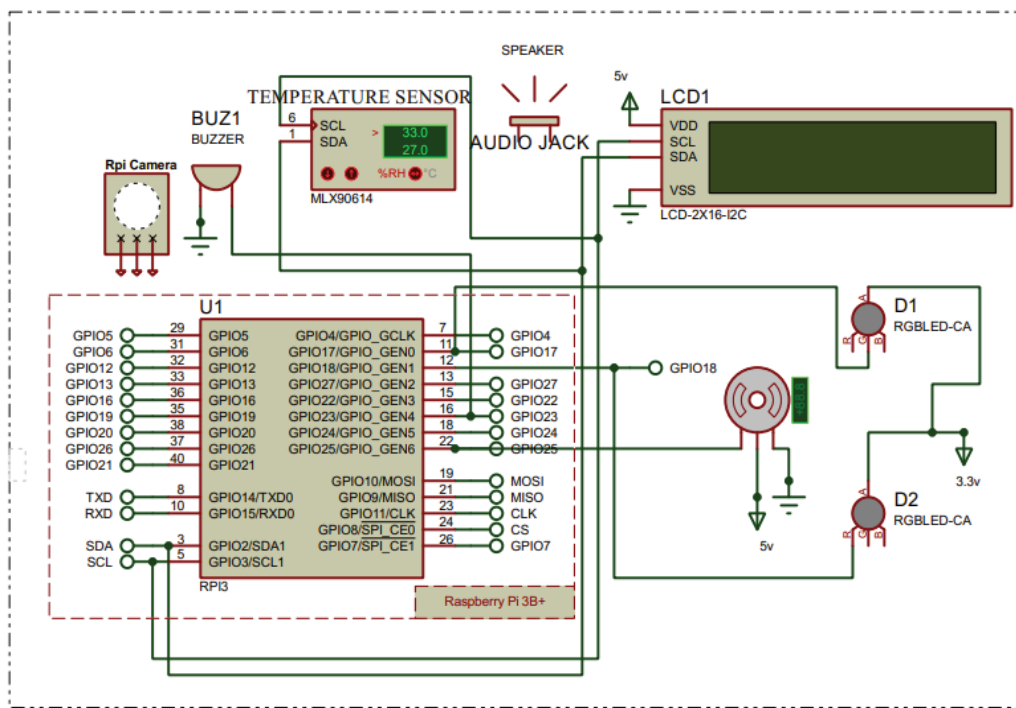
SPEAKER

5v

LCD1

TEMPERATURE SENSOR

BUZ1
BUZZER

6 SCL
1 SDA
33.0
27.0
%RH °C
MLX90614

AUDIO JACK

VDD
SCL
SDA
VSS
LCD-2X16-I2C

Rpi Camera

U1

D1
RGBLED-CA

GPIO5 29 GPIO5
GPIO6 31 GPIO6
GPIO12 32 GPIO12
GPIO13 33 GPIO13
GPIO16 36 GPIO16
GPIO19 35 GPIO19
GPIO20 38 GPIO20
GPIO26 37 GPIO26
GPIO21 40 GPIO21

GPIO4/GPIO_GCLK 7 GPIO4
GPIO17/GPIO_GEN0 11 GPIO17
GPIO18/GPIO_GEN1 12 GPIO18
GPIO27/GPIO_GEN2 13 GPIO27
GPIO22/GPIO_GEN3 15 GPIO22
GPIO23/GPIO_GEN4 16 GPIO23
GPIO24/GPIO_GEN5 18 GPIO24
GPIO25/GPIO_GEN6 22 GPIO25

TXD 8 GPIO14/TXD0
RXD 10 GPIO15/RXD0

GPIO10/MOSI 19 MOSI
GPIO9/MISO 21 MISO
GPIO11/CLK 23 CLK
GPIO8/SPI_CE0 24 CS
GPIO7/SPI_CE1 26 GPIO7

SDA 3 GPIO2/SDA1
SCL 5 GPIO3/SCL1
RPI3

Raspberry Pi 3B+

+90.0

5v

3.3v

D2
RGBLED-CA

R G B